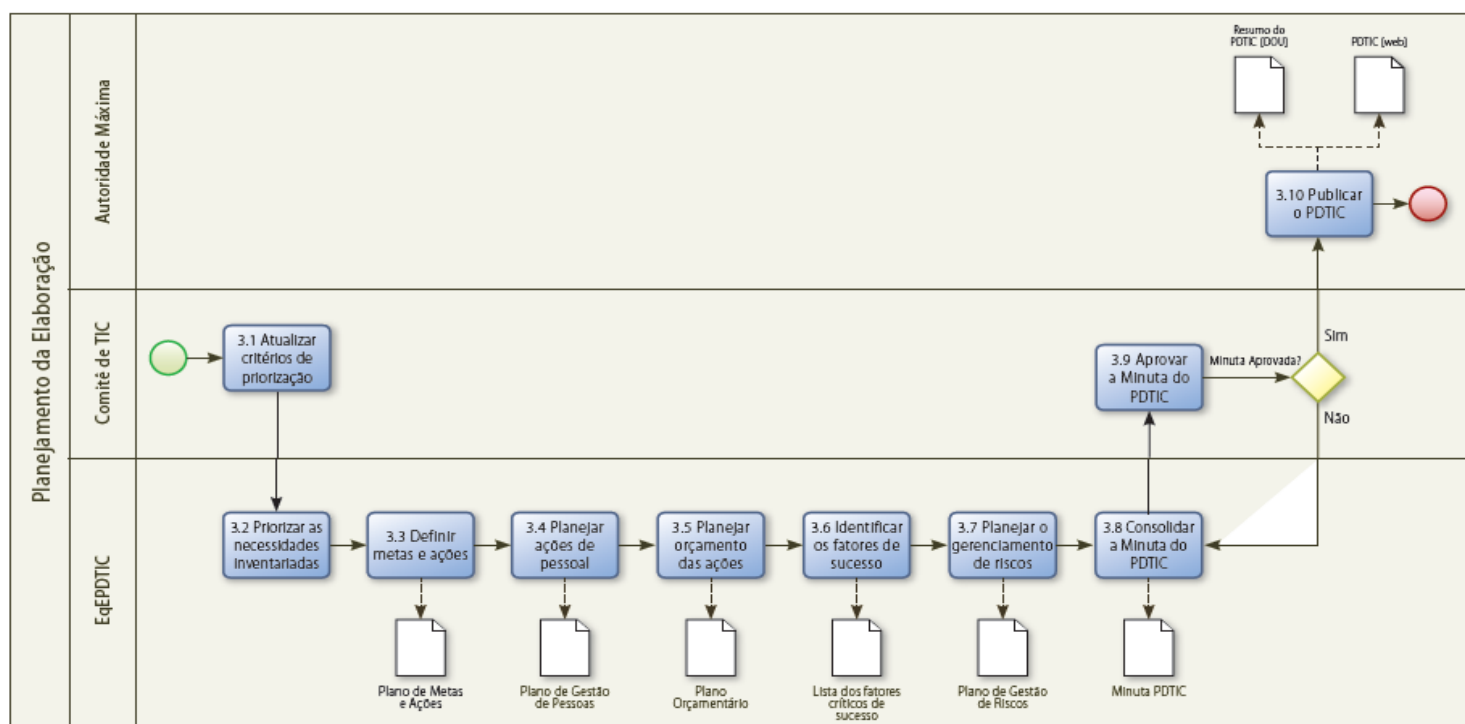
Planejamento da Elaboração

Autoridade Máxima

Resumo do PDTIC (DOU)

PDTIC (web)

3.10 Publicar o PDTIC

Comitê de TIC

3.1 Atualizar critérios de priorização

3.9 Aprovar a Minuta do PDTIC

Minuta Aprovada?

Sim

Não

EqEPDTIC

3.2 Priorizar as necessidades inventariadas

3.3 Definir metas e ações

3.4 Planejar ações de pessoal

3.5 Planejar orçamento das ações

3.6 Identificar os fatores de sucesso

3.7 Planejar o gerenciamento de riscos

3.8 Consolidar a Minuta do PDTIC

Plano de Metas e Ações

Plano de Gestão de Pessoas

Plano Orçamentário

Lista dos fatores críticos de sucesso

Plano de Gestão de Riscos

Minuta PDTIC